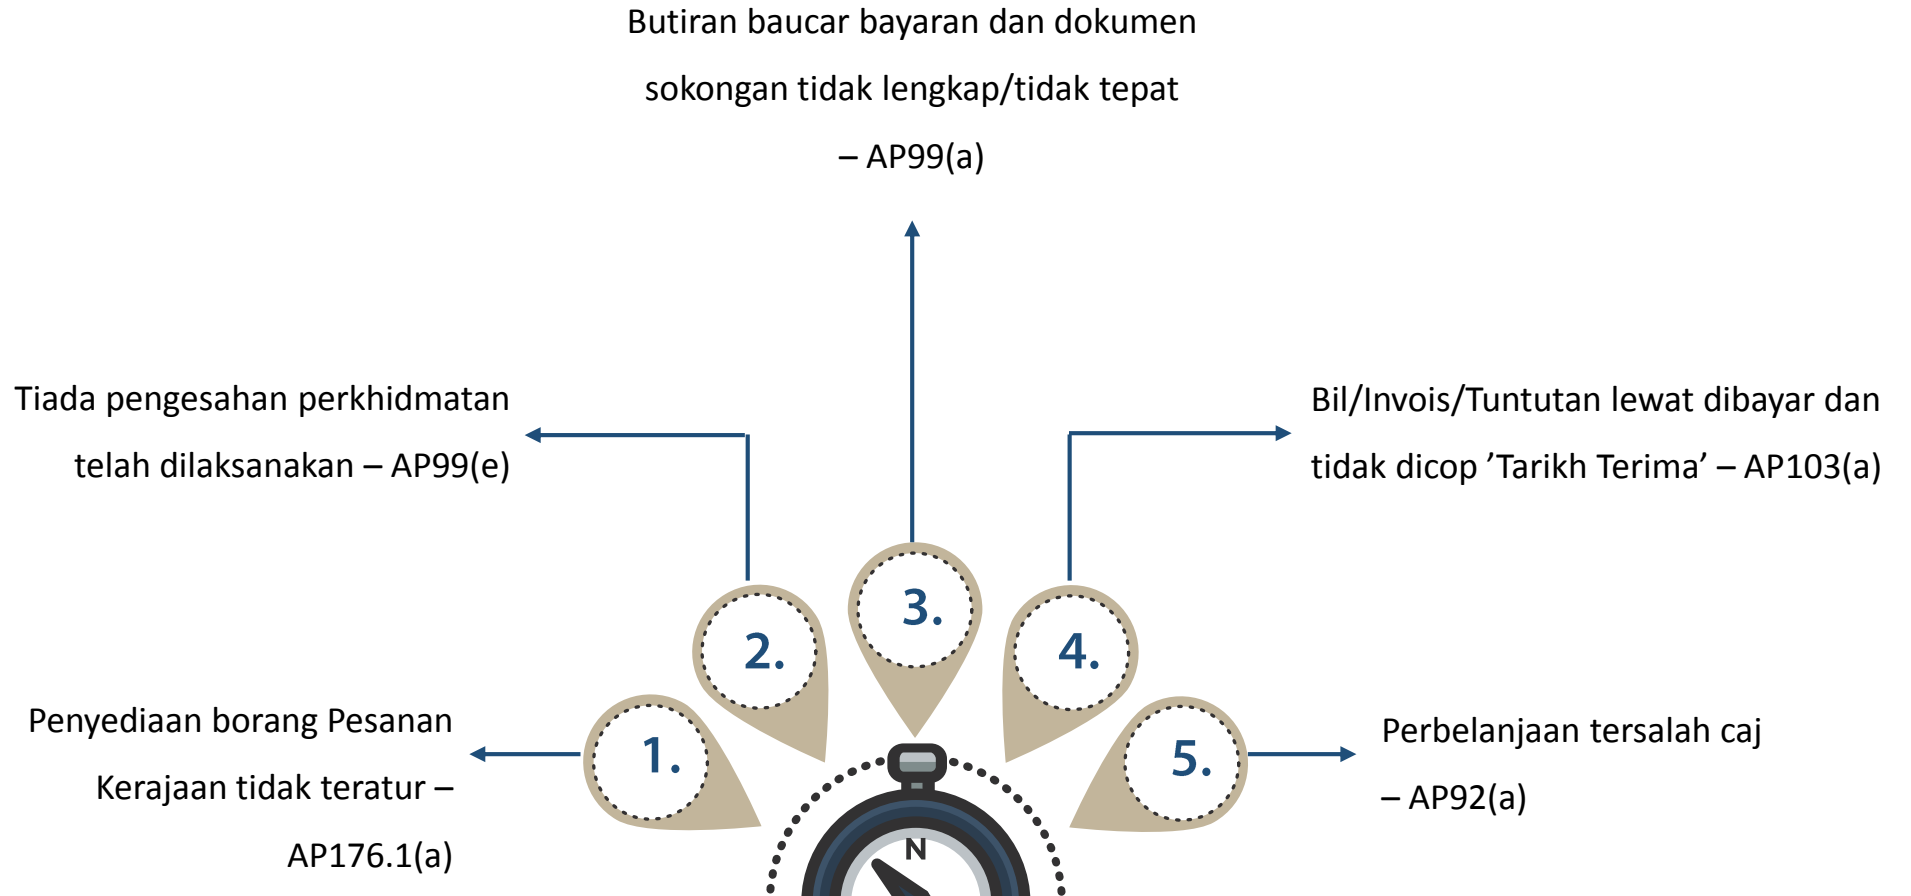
Butiran baucar bayaran dan dokumen sokongan tidak lengkap/tidak tepat – AP99(a)

Tiada pengesahan perkhidmatan telah dilaksanakan – AP99(e)

Bil/Invois/Tuntutan lewat dibayar dan tidak dicop ’Tarikh Terima’ – AP103(a)

3.

2.

4.

1.

5.

Penyediaan borang Pesanan Kerajaan tidak teratur – AP176.1(a)

Perbelanjaan tersalah caj – AP92(a)

N